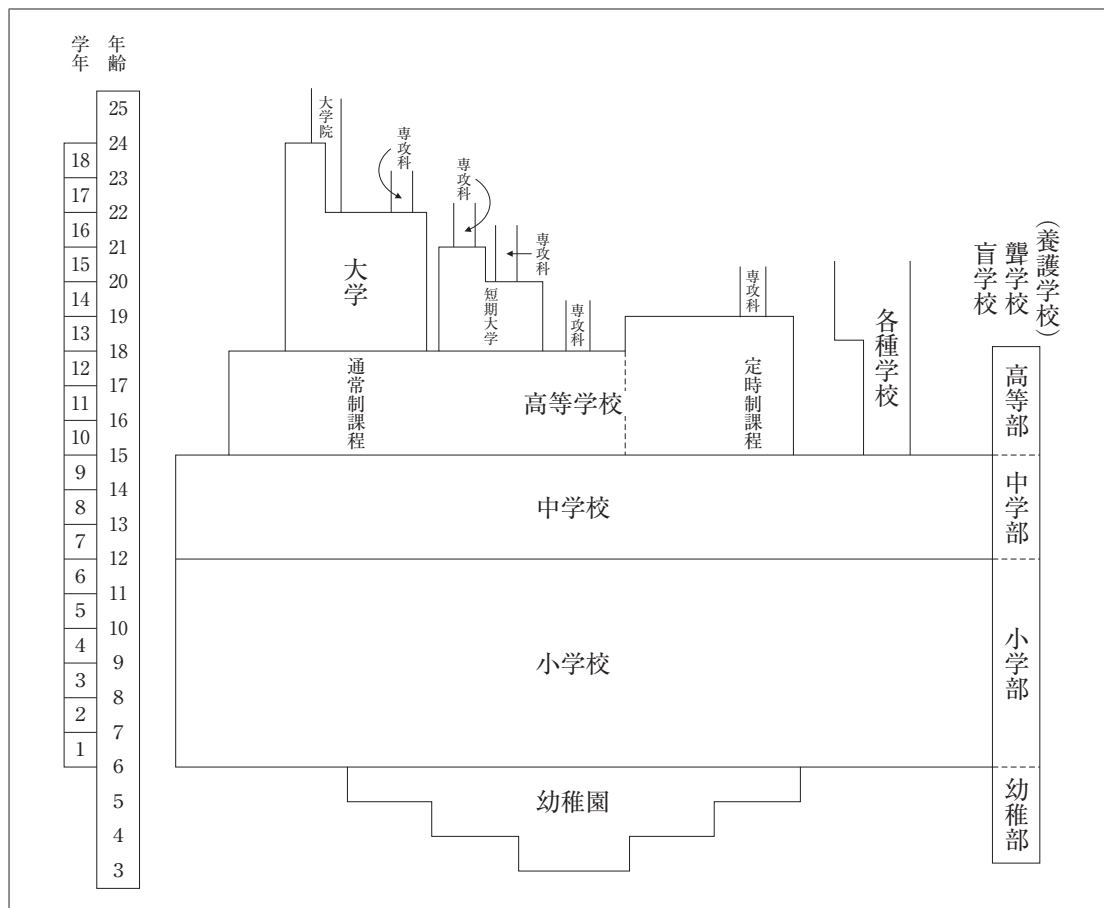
学年 年齢

25
24
23
22
21
20
19
18
17
16
15
14
13
12
11
10
9
8
7
6
5
4
3

18
17
16
15
14
13
12
11
10
9
8
7
6
5
4
3
2
1

大学院
専攻科
専攻科
専攻科
大学
短期大学
専攻科
専攻科
通常制課程
高等学校
定時制課程
各種学校
盲学校 聾学校 (養護学校)
高等部
中学校
中学部
小学校
小学部
幼稚園
幼稚部